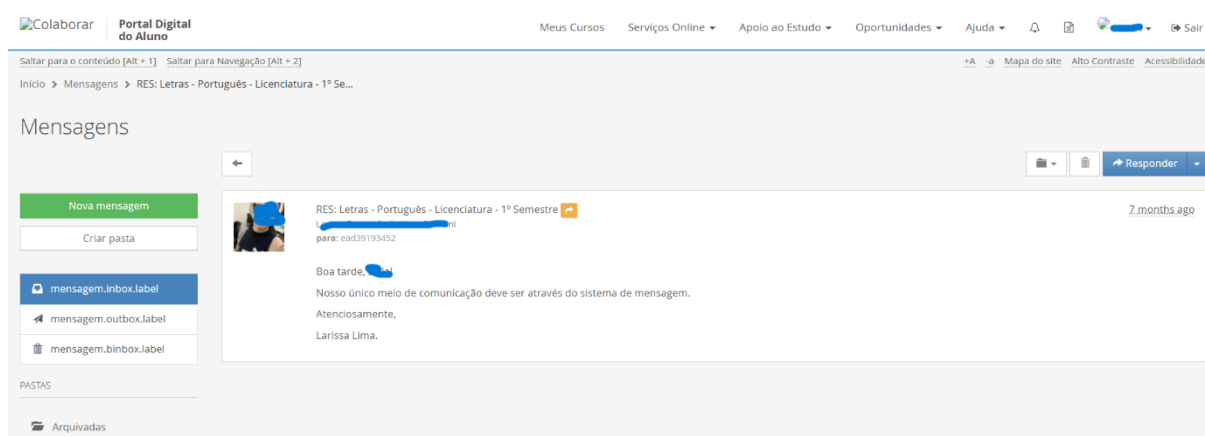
Colaborar Portal Digital do Aluno

Meus Cursos Serviços Online ▾ Apoio ao Estudo ▾ Oportunidades ▾ Ajuda ▾ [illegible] ▾ Sair

Saltar para o conteúdo [Alt + 1] Saltar para Navegação [Alt + 2]

+A -a Mapa do site Alto Contraste Acessibilidade

Início > Mensagens > RES: Letras - Português - Licenciatura - 1º Se...

Mensagens

Responder

Nova mensagem

Criar pasta

mensagem.inbox.label

mensagem.outbox.label

mensagem.binbox.label

PASTAS

Arquivadas

RES: Letras - Português - Licenciatura - 1º Semestre

L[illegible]ni

para: ead39193452

7 months ago

Boa tarde, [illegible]

Nosso único meio de comunicação deve ser através do sistema de mensagem.

Atenciosamente,

Larissa Lima.